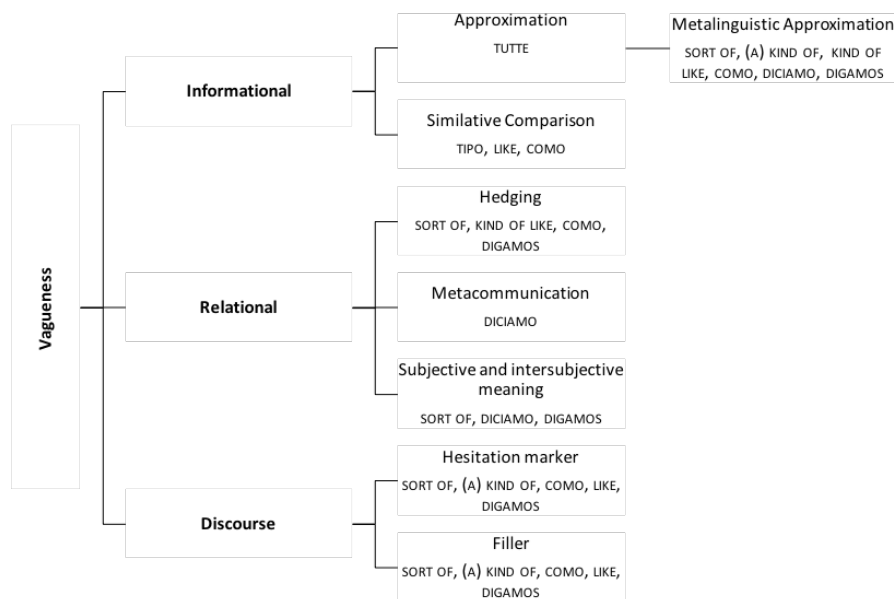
Vagueness

Informational

Approximation
TUTTE

Metalinguistic Approximation
SORT OF, (A) KIND OF, KIND OF LIKE, COMO, DICIAMO, DIGAMOS

Similative Comparison
TIPO, LIKE, COMO

Relational

Hedging
SORT OF, KIND OF LIKE, COMO, DIGAMOS

Metacommunication
DICIAMO

Subjective and intersubjective meaning
SORT OF, DICIAMO, DIGAMOS

Discourse

Hesitation marker
SORT OF, (A) KIND OF, COMO, LIKE, DIGAMOS

Filler
SORT OF, (A) KIND OF, COMO, LIKE, DIGAMOS